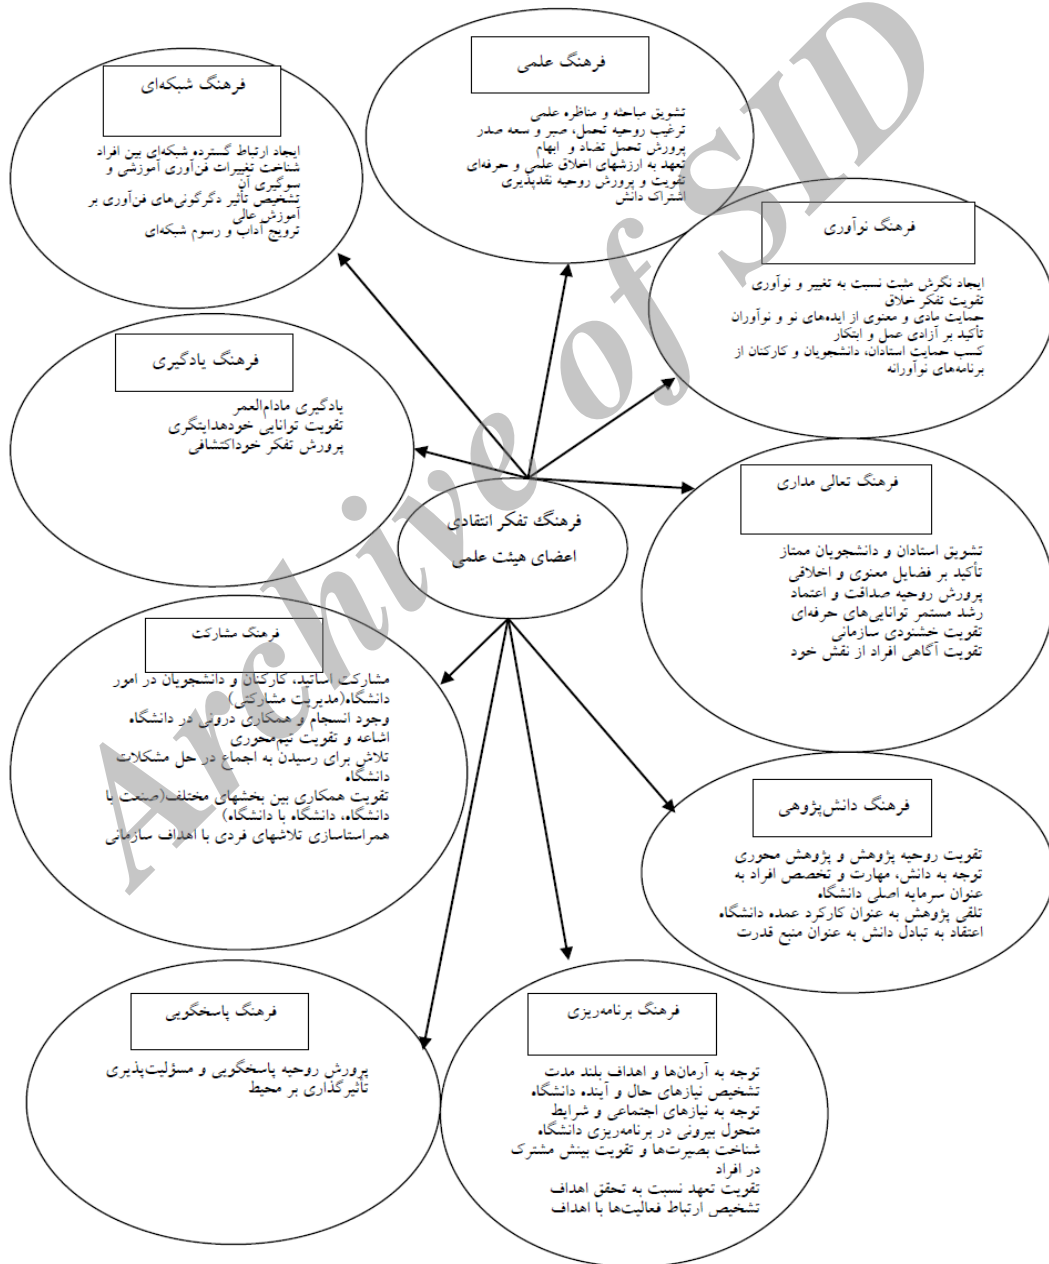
فرهنگ شبکه‌ای

ایجاد ارتباط گسترده شبکه‌ای بین افراد
شناخت تغییرات فن‌آوری آموزشی و سوگیری آن
تشخیص تأثیر دگرگونی‌های فن‌آوری بر آموزش عالی
ترویج آداب و رسوم شبکه‌ای

فرهنگ علمی

تشویق مباحثه و مناظره علمی
ترغیب روحیه تحمل، صبر و سعه صدر
پرورش تحمل تضاد و ابهام
تعهد به ارزشهای اخلاق علمی و حرفه‌ای
تقویت و پرورش روحیه نقدپذیری
اشتراک دانش

فرهنگ نوآوری

ایجاد نگرش مثبت نسبت به تغییر و نوآوری
تقویت تفکر خلاق
حمایت مادی و معنوی از ایده‌های نو و نوآوران
تأکید بر آزادی عمل و ابتکار
کسب حمایت استادان، دانشجویان و کارکنان از برنامه‌های نوآورانه

فرهنگ یادگیری

یادگیری مادام‌العمر
تقویت توانایی خودهدایتگری
پرورش تفکر خوداکتشافی

فرهنگ تعالی مداری

تشویق استادان و دانشجویان ممتاز
تأکید بر فضایل معنوی و اخلاقی
پرورش روحیه صداقت و اعتماد
رشد مستمر توانایی‌های حرفه‌ای
تقویت خشنودی سازمانی
تقویت آگاهی افراد از نقش خود

فرهنگ تفکر انتقادی
اعضای هیئت علمی

فرهنگ مشارکت

مشارکت اساتید، کارکنان و دانشجویان در امور دانشگاه(مدیریت مشارکتی)
وجود انسجام و همکاری درونی در دانشگاه
اشاعه و تقویت تیم‌محوری
تلاش برای رسیدن به اجماع در حل مشکلات دانشگاه
تقویت همکاری بین بخشهای مختلف(صنعت با دانشگاه، دانشگاه با دانشگاه)
همراستاسازی تلاشهای فردی با اهداف سازمانی

فرهنگ دانش‌پژوهی

تقویت روحیه پژوهش و پژوهش محوری
توجه به دانش، مهارت و تخصص افراد به عنوان سرمایه اصلی دانشگاه
تلقی پژوهش به عنوان کارکرد عمده دانشگاه
اعتقاد به تبادل دانش به عنوان منبع قدرت

فرهنگ پاسخگویی

پرورش روحیه پاسخگویی و مسؤلیت‌پذیری
تأثیرگذاری بر محیط

فرهنگ برنامه‌ریزی

توجه به آرمان‌ها و اهداف بلند مدت
تشخیص نیازهای حال و آینده دانشگاه
توجه به نیازهای اجتماعی و شرایط متحول بیرونی در برنامه‌ریزی دانشگاه
شناخت بصیرت‌ها و تقویت بینش مشترک در افراد
تقویت تعهد نسبت به تحقق اهداف
تشخیص ارتباط فعالیت‌ها با اهداف

Archive of SID